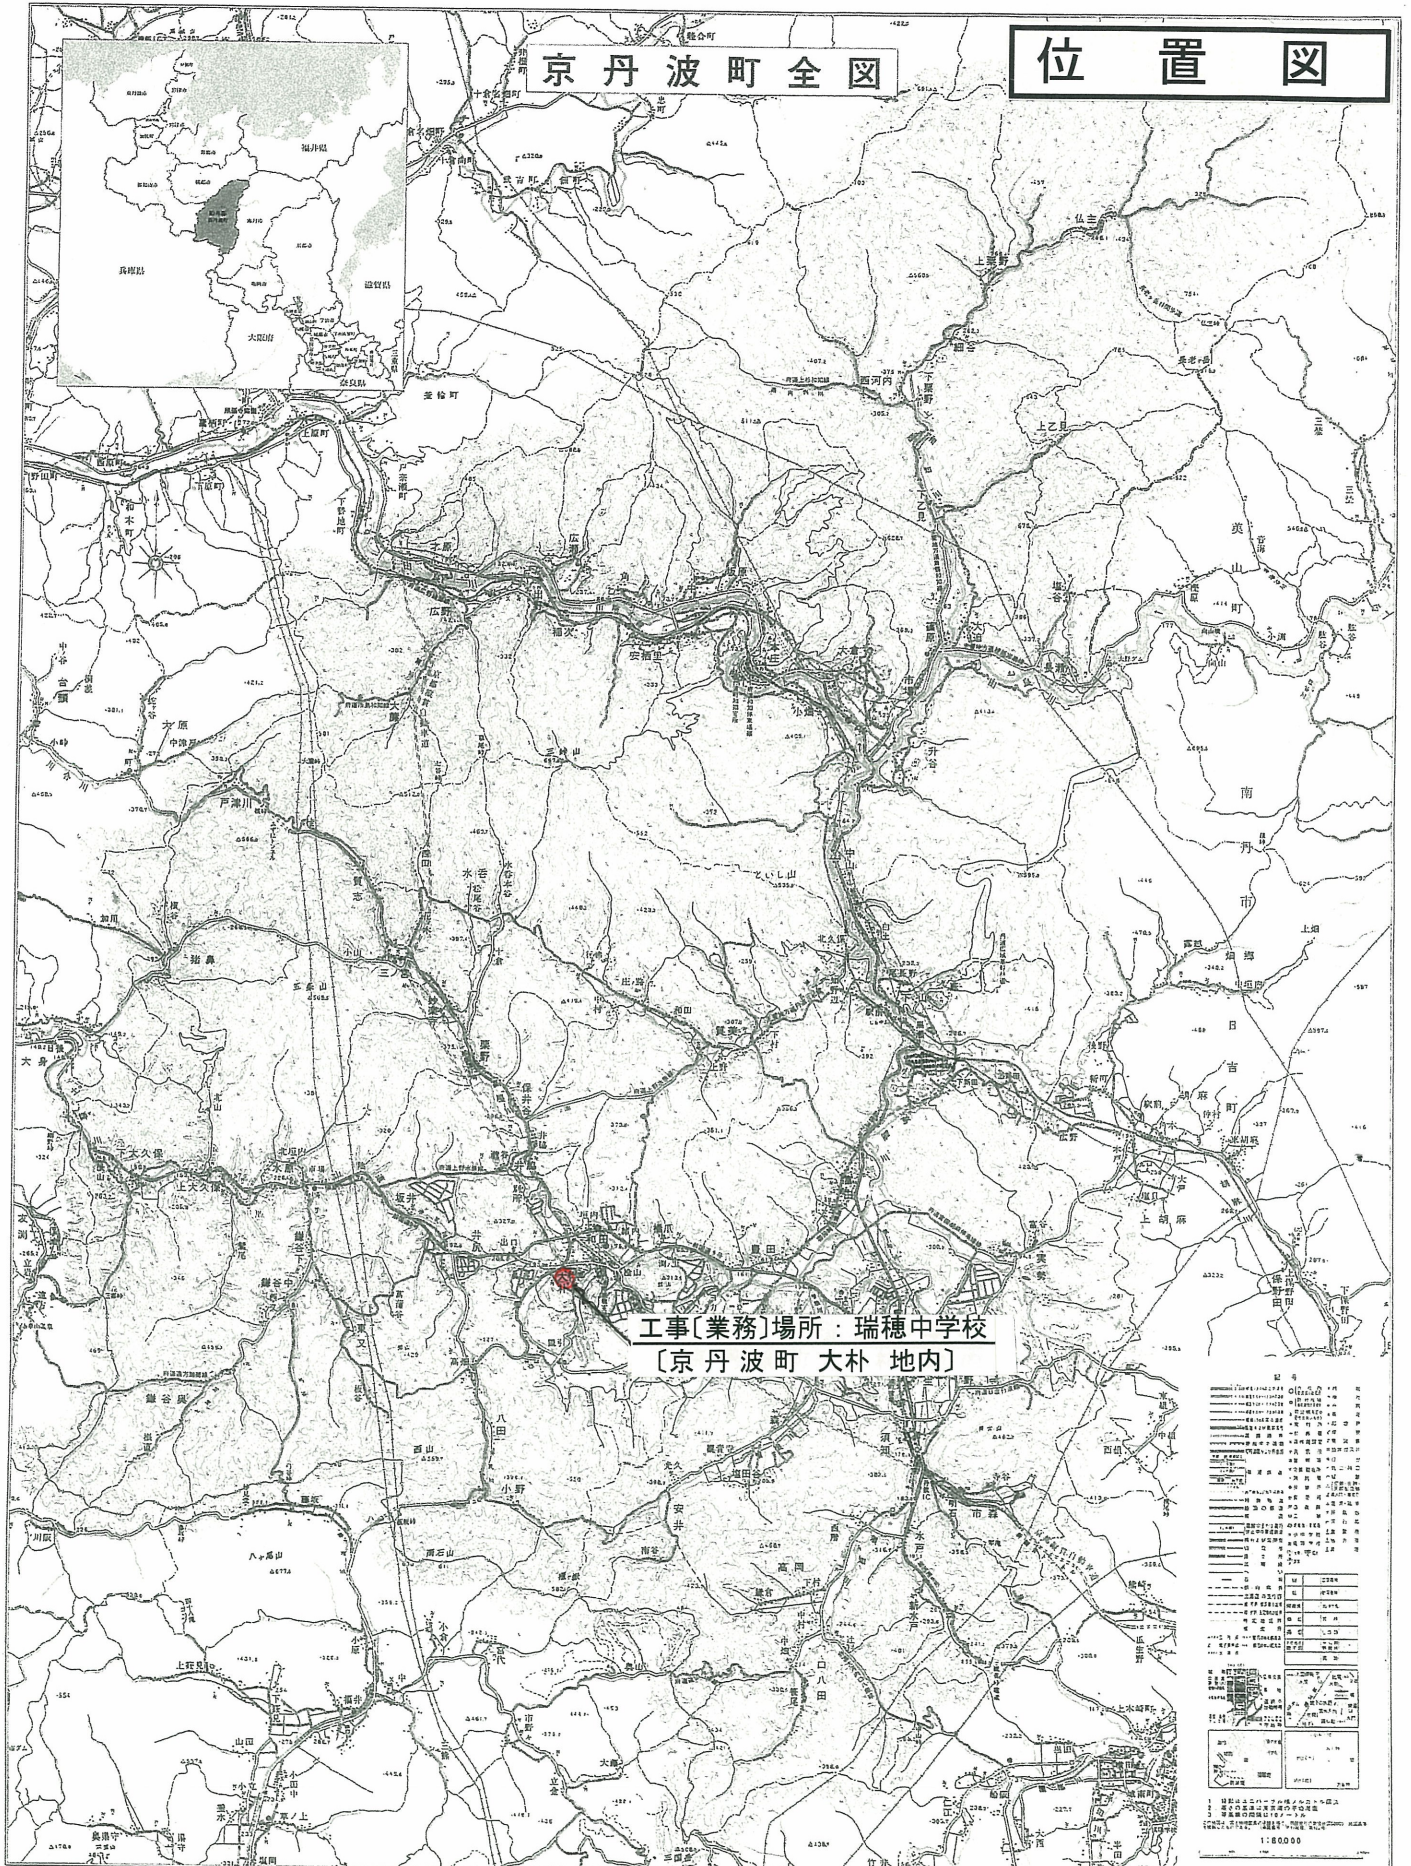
京丹波町全図

位置図

福井県

兵庫県

滋賀県

大阪府

奈良県

綾部市

美山町

南丹市

日吉町

船井郡

広野

安栖里

升谷

三ノ宮

胡麻

大身

大久保

須知

高岡

八田

小野

安井

水戸

工事〔業務〕場所：瑞穂中学校

〔京丹波町 大朴 地内〕

1:50,000